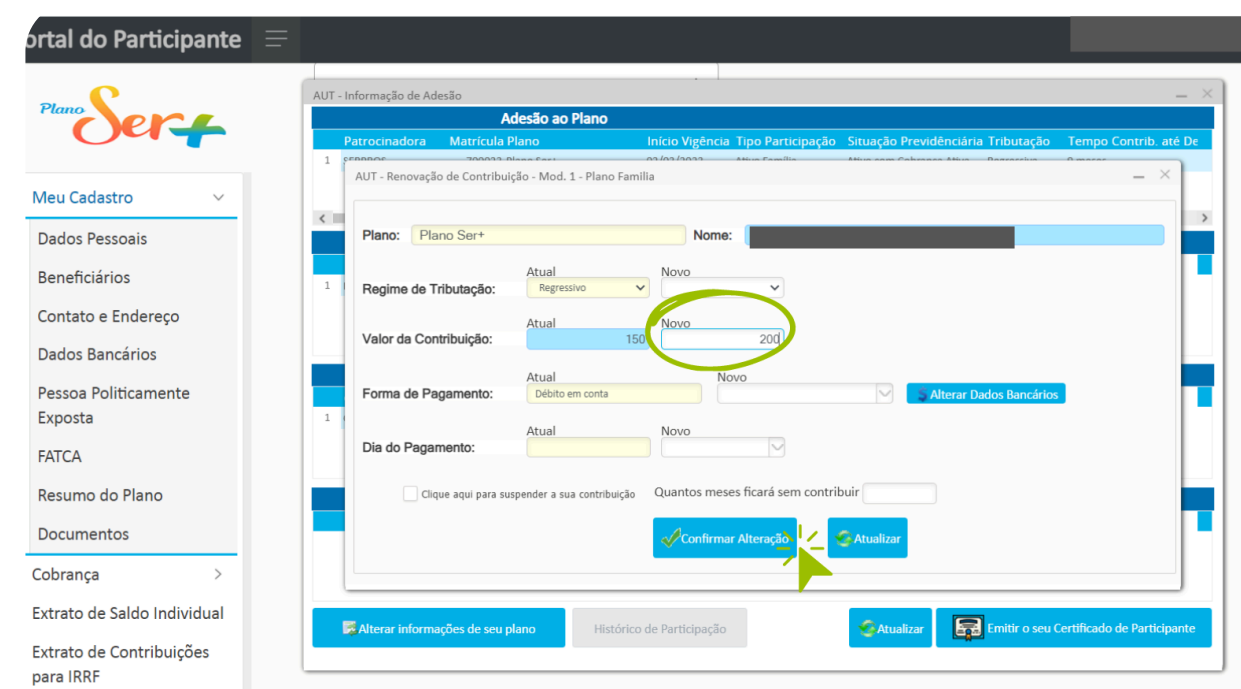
ortal do Participante

Plano Ser+

Meu Cadastro
Dados Pessoais
Beneficiários
Contato e Endereço
Dados Bancários
Pessoa Politicamente Exposta
FATCA
Resumo do Plano
Documentos
Cobrança
Extrato de Saldo Individual
Extrato de Contribuições para IRRF

AUT - Informação de Adesão
Adesão ao Plano

| Patrocinadora | Matrícula Plano | Início Vigência | Tipo Participação | Situação Previdenciária | Tributação | Tempo Contrib. até De |
|---|---|---|---|---|---|---|
| 1 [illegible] | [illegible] | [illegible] | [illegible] | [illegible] | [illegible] | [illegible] |

AUT - Renovação de Contribuição - Mod. 1 - Plano Familia

Plano: Plano Ser+ Nome:

Regime de Tributação: Atual Regressivo Novo

Valor da Contribuição: Atual 150 Novo 200

Forma de Pagamento: Atual Débito em conta Novo Alterar Dados Bancários

Dia do Pagamento: Atual Novo

Clique aqui para suspender a sua contribuição Quantos meses ficará sem contribuir

Confirmar Alteração Atualizar

Alterar informações de seu plano Histórico de Participação Atualizar Emitir o seu Certificado de Participante